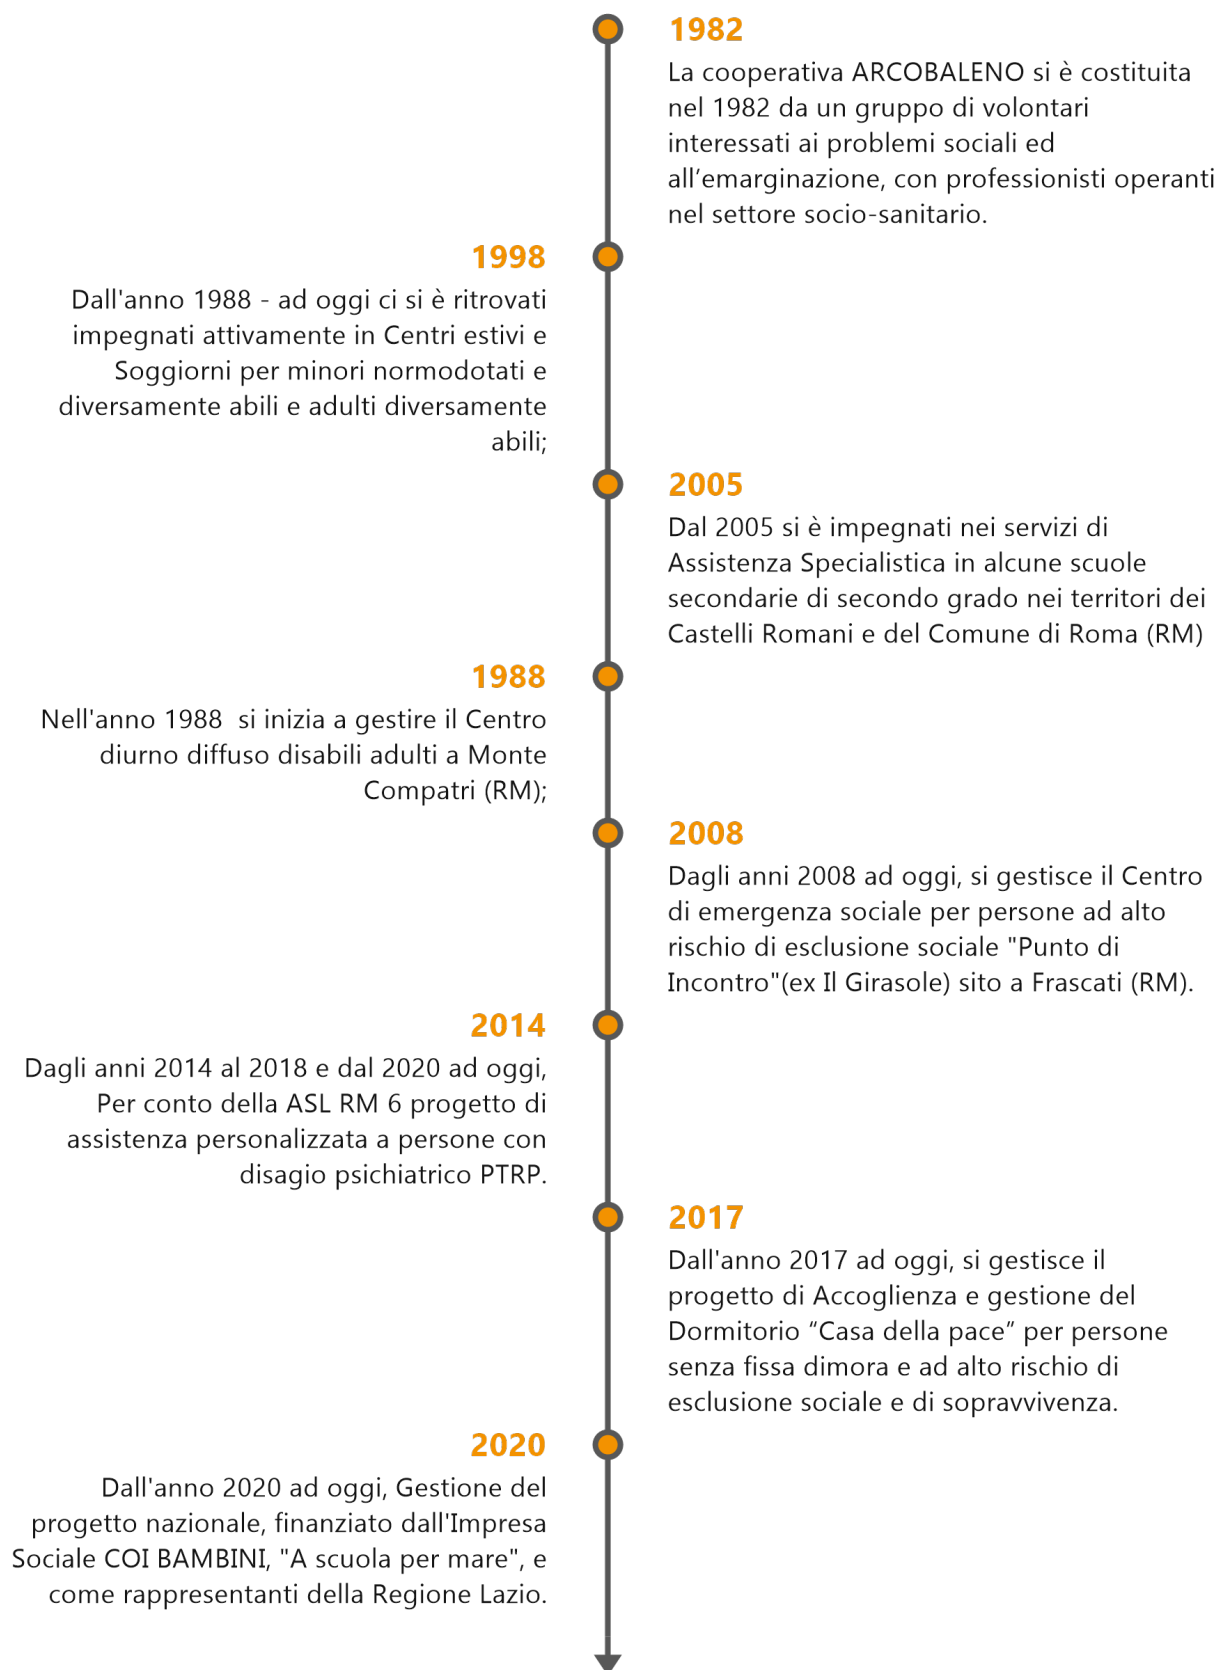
1982

La cooperativa ARCOBALENO si è costituita nel 1982 da un gruppo di volontari interessati ai problemi sociali ed all’emarginazione, con professionisti operanti nel settore socio-sanitario.

1998

Dall'anno 1988 - ad oggi ci si è ritrovati impegnati attivamente in Centri estivi e Soggiorni per minori normodotati e diversamente abili e adulti diversamente abili;

2005

Dal 2005 si è impegnati nei servizi di Assistenza Specialistica in alcune scuole secondarie di secondo grado nei territori dei Castelli Romani e del Comune di Roma (RM)

1988

Nell'anno 1988  si inizia a gestire il Centro diurno diffuso disabili adulti a Monte Compatri (RM);

2008

Dagli anni 2008 ad oggi, si gestisce il Centro di emergenza sociale per persone ad alto rischio di esclusione sociale "Punto di Incontro"(ex Il Girasole) sito a Frascati (RM).

2014

Dagli anni 2014 al 2018 e dal 2020 ad oggi, Per conto della ASL RM 6 progetto di assistenza personalizzata a persone con disagio psichiatrico PTRP.

2017

Dall'anno 2017 ad oggi, si gestisce il progetto di Accoglienza e gestione del Dormitorio “Casa della pace” per persone senza fissa dimora e ad alto rischio di esclusione sociale e di sopravvivenza.

2020

Dall'anno 2020 ad oggi, Gestione del progetto nazionale, finanziato dall'Impresa Sociale COI BAMBINI, "A scuola per mare", e come rappresentanti della Regione Lazio.